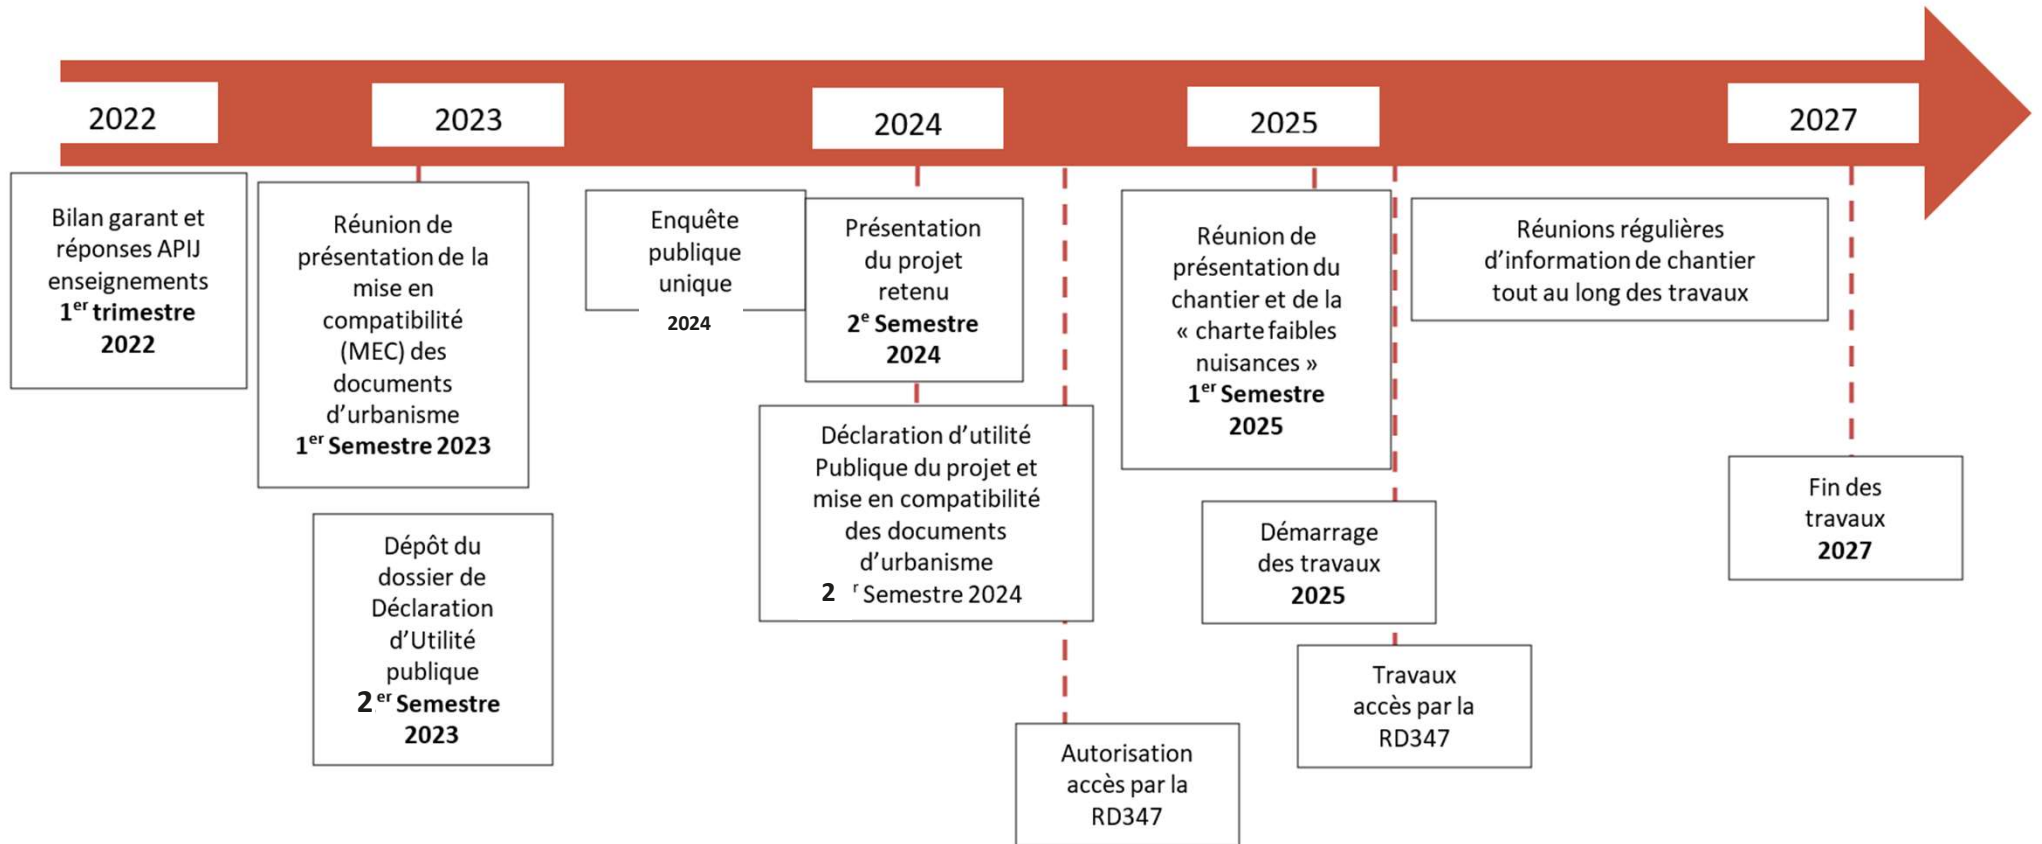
2022

2023

2024

2025

2027

Bilan garant et réponses APIJ enseignements
**1$^{er}$ trimestre 2022**

Réunion de présentation de la mise en compatibilité (MEC) des documents d'urbanisme
**1$^{er}$ Semestre 2023**

Dépôt du dossier de Déclaration d'Utilité publique
**2 $^{er}$ Semestre 2023**

Enquête publique unique
**2024**

Présentation du projet retenu
**2$^{e}$ Semestre 2024**

Déclaration d'utilité Publique du projet et mise en compatibilité des documents d'urbanisme
**2** $^{r}$ Semestre 2024

Autorisation accès par la RD347

Réunion de présentation du chantier et de la « charte faibles nuisances »
**1$^{er}$ Semestre 2025**

Démarrage des travaux
**2025**

Travaux accès par la RD347

Réunions régulières d'information de chantier tout au long des travaux

Fin des travaux
**2027**